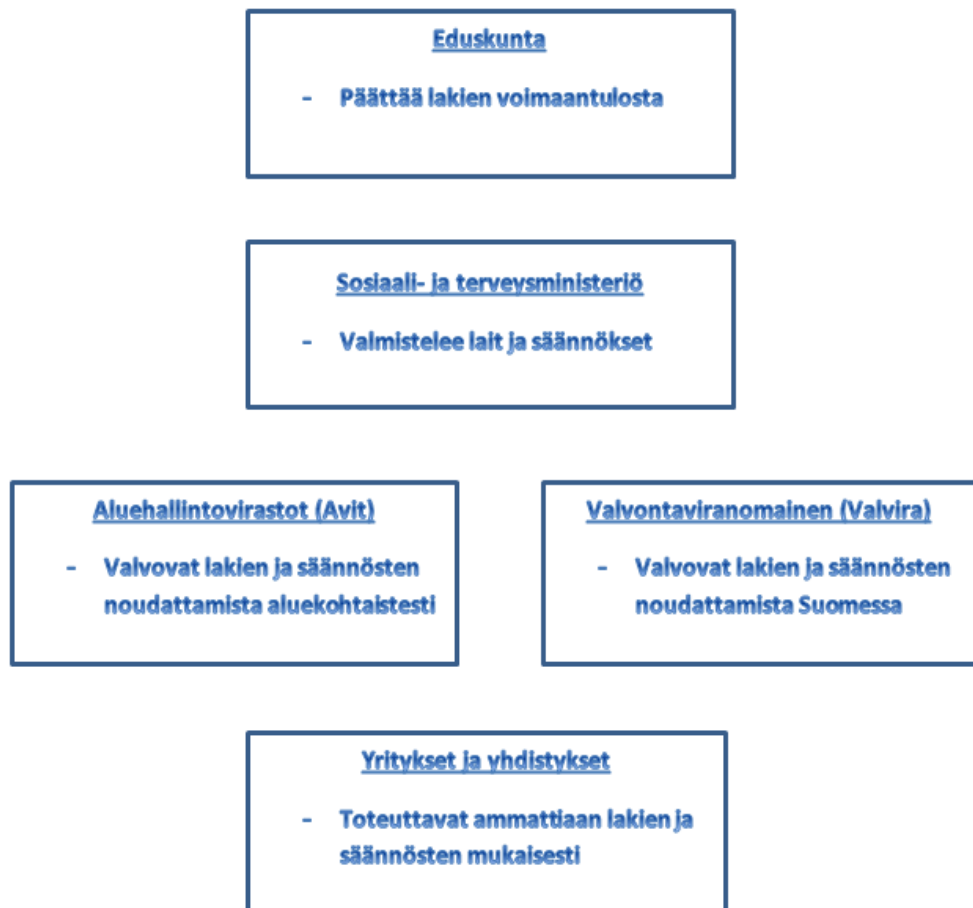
Eduskunta

- Päättää lakien voimaantulosta

Sosiaali- ja terveysministeriö

- Valmistelee lait ja säännökset

Aluehallintovirastot (Avit)

- Valvovat lakien ja säännösten noudattamista aluekohtaistesti

Valvontaviranomainen (Valvira)

- Valvovat lakien ja säännösten noudattamista Suomessa

Yritykset ja yhdistykset

- Toteuttavat ammattiaan lakien ja säännösten mukaisesti